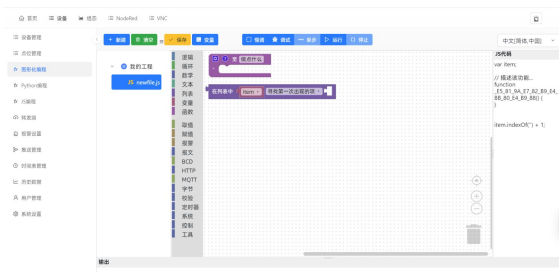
首页 设备 组态 NodeRed VNC

设备管理
点位管理
图形化编程
Python编程
JS编程
转发器
报警设置
集成设置
时间表管理
历史数据
用户管理
系统设置

+ 新建 清空 保存 变量
我的工程
newfile.js

逻辑
循环
数学
文本
列表
变量
函数
取值
赋值
报警
报文
BCD
HTTP
MQTT
字节
校验
定时器
系统
控制
工具

做点什么
在列表中 item 寻找第一次出现的项

预览 调试 单步 运行 停止
中文(简体,中国)
JS代码
var item;

// 描述该功能...
function _E5_81_9A_E7_82_B9_E4_BB_80_E4_B9_88() {
}

item.indexOf('') + 1;

输出